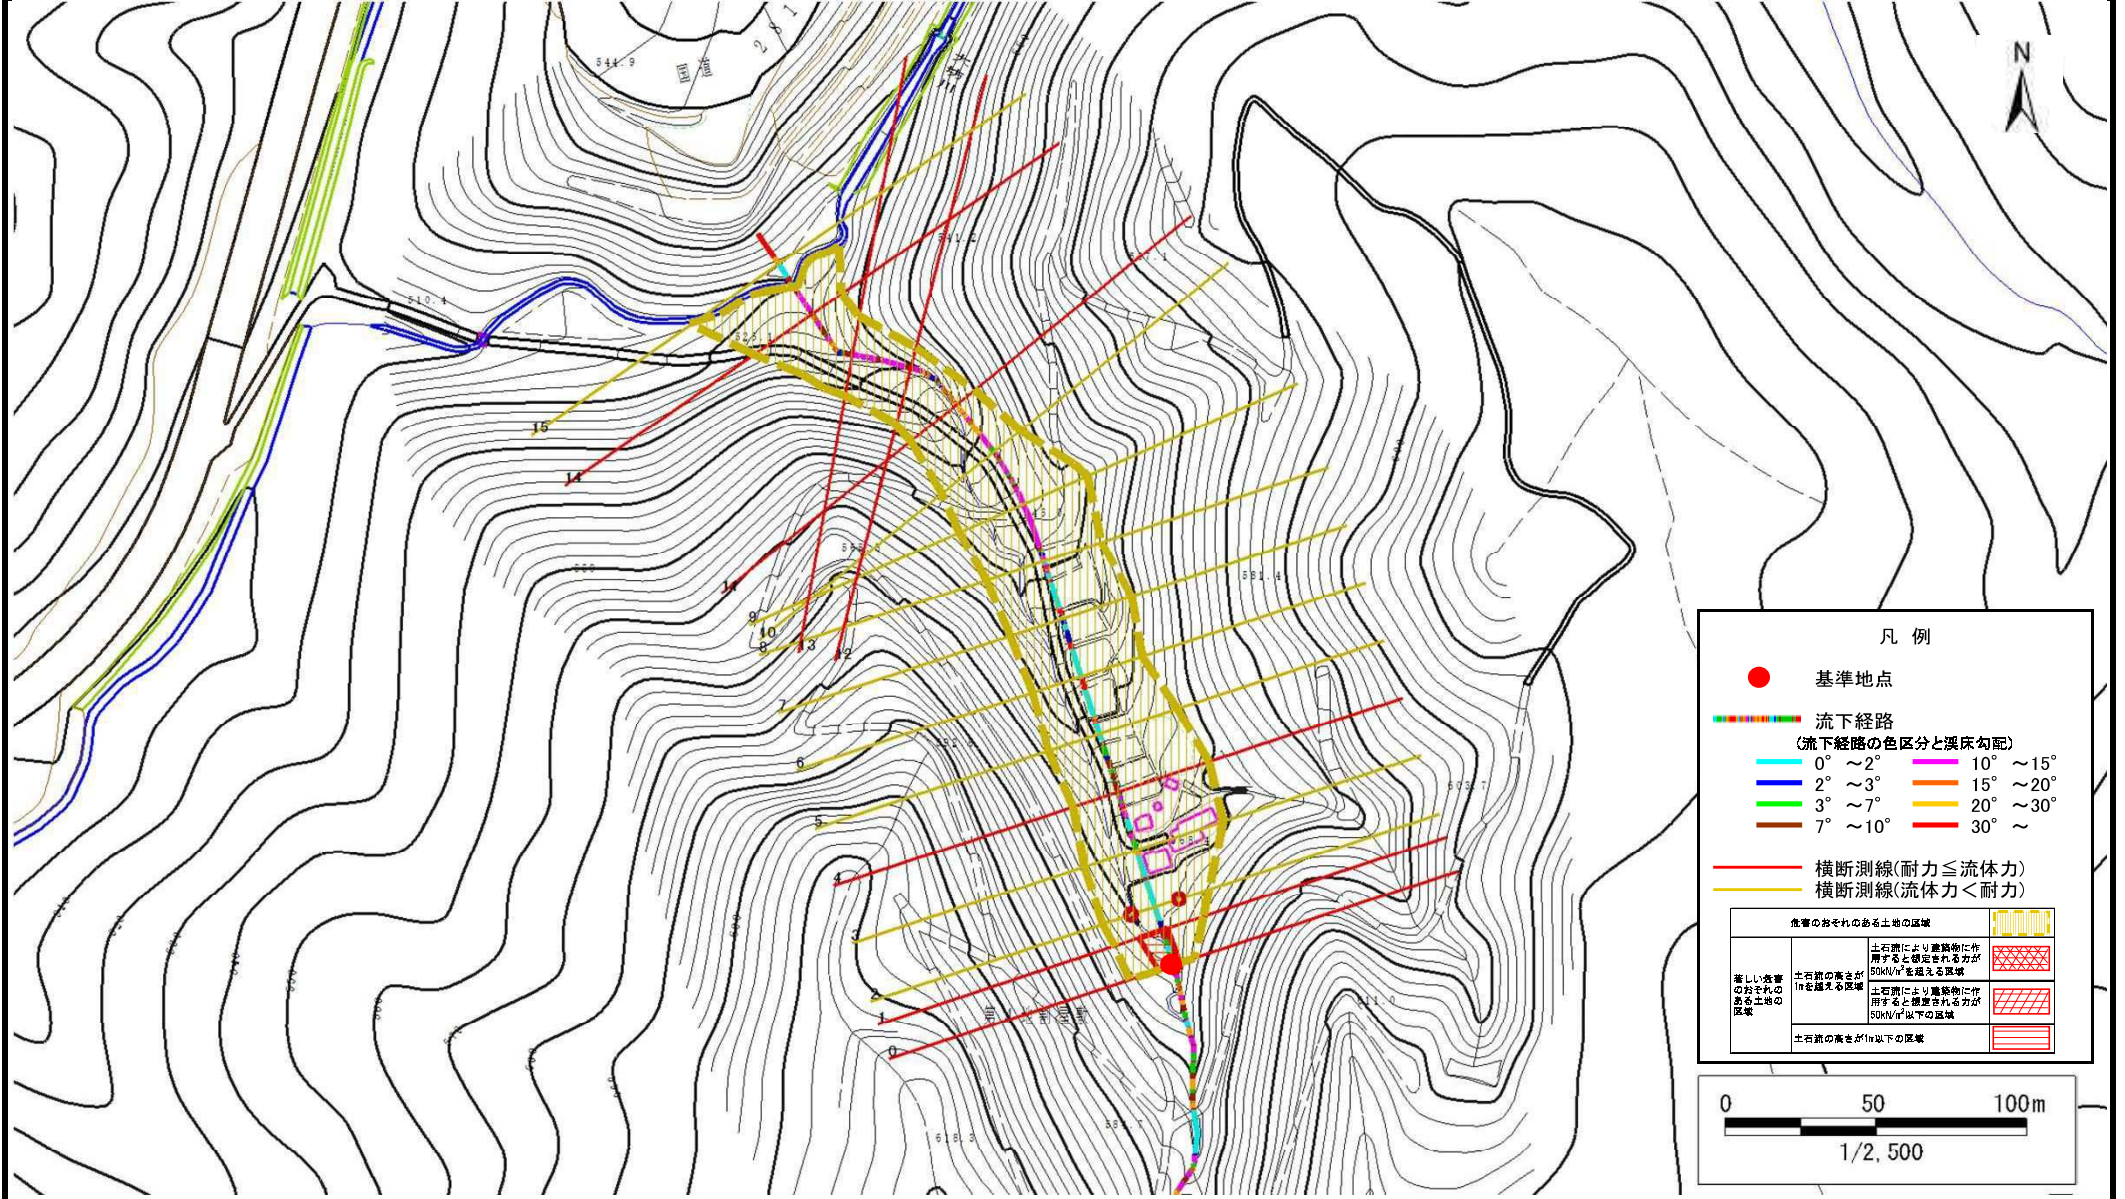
N

544.9
国道
281

510.4

541.2

15
14
14
9
10
8
13
12
7
6
5
4
3
2
1
0

581.4

凡　例

基準地点

流下経路
(流下経路の色区分と渓床勾配)
0°　～2°
2°　～3°
3°　～7°
7°　～10°
10°　～15°
15°　～20°
20°　～30°
30°　～

横断測線(耐力≦流体力)
横断測線(流体力＜耐力)

| 危害のおそれのある土地の区域 | | | |
|---|---|---|---|
| 著しい危害のおそれのある土地の区域 | 土石流の高さが1mを超える区域 | 土石流により建築物に作用すると想定される力が50kN/m²を超える区域 | |
| | | 土石流により建築物に作用すると想定される力が50kN/m²以下の区域 | |
| | 土石流の高さが1m以下の区域 | | |

0　50　100m
1/2,500